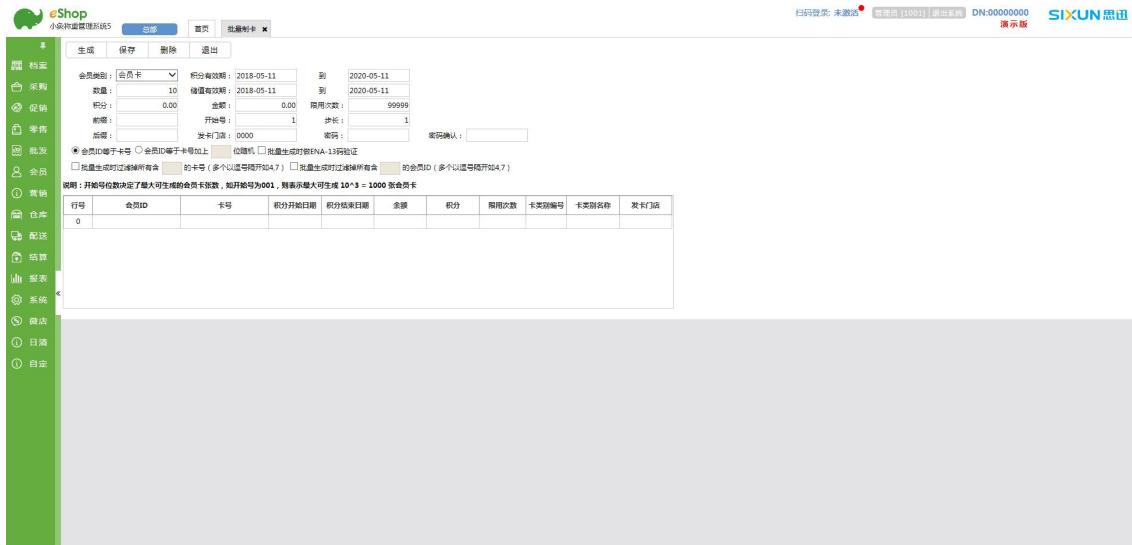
eShop
小杂货店管理系统5
总部
首页
批量制卡 ×
扫码登录: 未激活
管理员 [1001] | 退出系统
DN:00000000
演示版
SIXUN思迅

档案
采购
促销
零售
批发
会员
营销
仓库
配送
结算
报表
系统
微店
日清
自定

生成
保存
删除
退出

会员类别：会员卡
积分有效期：2018-05-11
到
2020-05-11
数量：10
储值有效期：2018-05-11
到
2020-05-11
积分：0.00
金额：0.00
限用次数：99999
前缀：
开始号：1
步长：1
后缀：
发卡门店：0000
密码：
密码确认：

会员ID等于卡号
会员ID等于卡号加上
位随机
批量生成时做ENA-13码验证
批量生成时过滤掉所有含
的卡号（多个以逗号隔开如4,7）
批量生成时过滤掉所有含
的会员ID（多个以逗号隔开如4,7）

说明：开始号位数决定了最大可生成的会员卡张数，如开始号为001，则表示最大可生成 10^3 = 1000 张会员卡

| 行号 | 会员ID | 卡号 | 积分开始日期 | 积分结束日期 | 余额 | 积分 | 限用次数 | 卡类别编号 | 卡类别名称 | 发卡门店 |
|---|---|---|---|---|---|---|---|---|---|---|
| 0 | | | | | | | | | | |